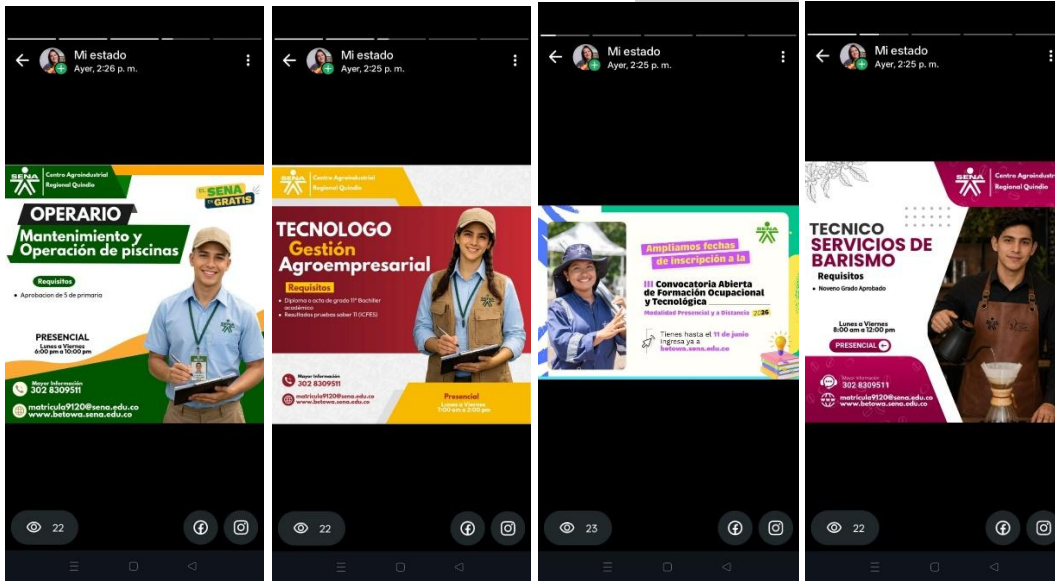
Mi estado
Ayer, 2:26 p. m.

SENA
Centro Agroindustrial
Regional Quindío

EL SENA es GRATIS

OPERARIO
Mantenimiento y Operación de piscinas

Requisitos
• Aprobacion de 5 de primaria

PRESENCIAL
Lunes a Viernes
6:00 pm a 10:00 pm

Mayor información
302 8309511

matricula9120@sena.edu.co
www.betowa.sena.edu.co

22

Mi estado
Ayer, 2:25 p. m.

Centro Agroindustrial
Regional Quindío

TECNOLOGO
Gestión
Agroempresarial

Requisitos
• Diploma o acta de grado 11° Bachiller académico
• Resultados pruebas saber 11 (ICFES)

Mayor información
302 8309511

matricula9120@sena.edu.co
www.betowa.sena.edu.co

Presencial
Lunes a Viernes
7:00 am a 2:00 pm

22

Mi estado
Ayer, 2:25 p. m.

SENA

Ampliamos fechas de inscripción a la

III Convocatoria Abierta de Formación Ocupacional y Tecnológica
Modalidad Presencial y a Distancia 2026

Tienes hasta el 11 de junio
ingresa ya a
betowa.sena.edu.co

23

Mi estado
Ayer, 2:25 p. m.

SENA
Centro Agroindustrial
Regional Quindío

TECNICO
SERVICIOS DE BARISMO
Requisitos
• Noveno Grado Aprobado

Lunes a Viernes
8:00 am a 12:00 pm

PRESENCIAL

Mayor información
302 8309511

matricula9120@sena.edu.co
www.betowa.sena.edu.co

22